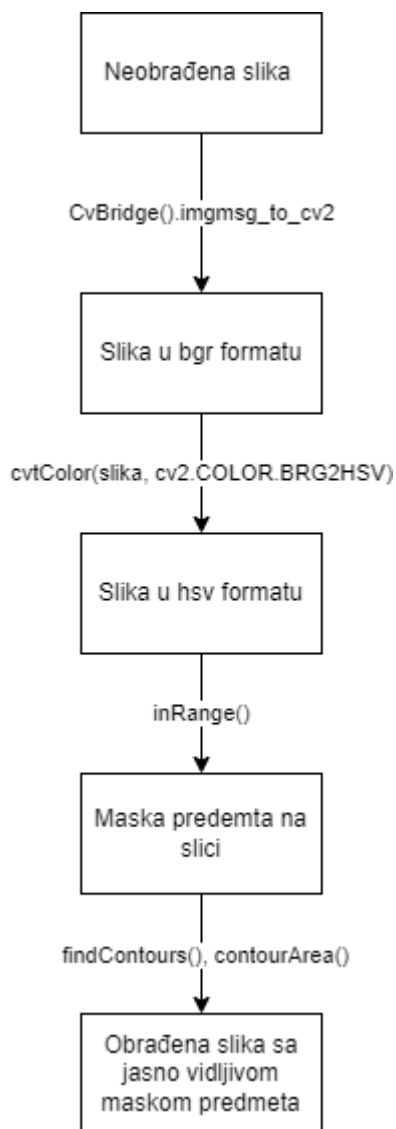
Neobrađena slika

CvBridge().imgmsg_to_cv2

Slika u bgr formatu

cvtColor(slika, cv2.COLOR.BRG2HSV)

Slika u hsv formatu

inRange()

Maska predemta na slici

findContours(), contourArea()

Obrađena slika sa jasno vidljivom maskom predmeta